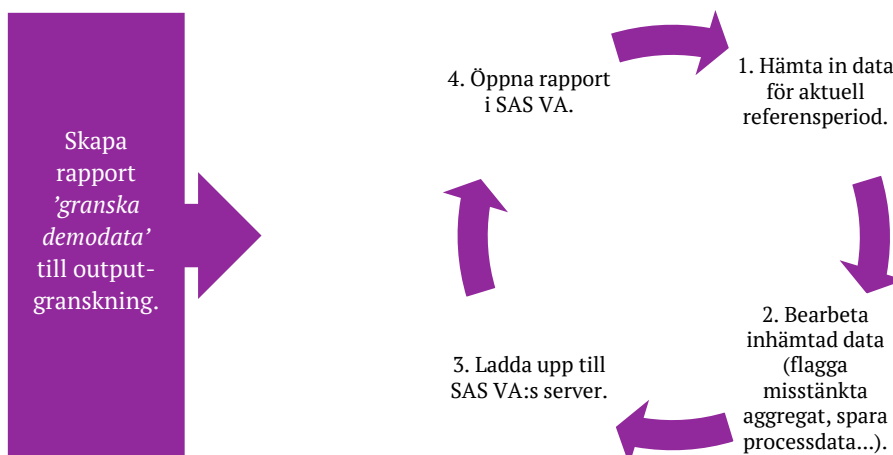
Skapa rapport *’granska demodata’* till outputgranskning.

4. Öppna rapport i SAS VA.

1. Hämta in data för aktuell referensperiod.

2. Bearbeta inhämtad data (flagga misstänkta aggregat, spara processdata…).

3. Ladda upp till SAS VA:s server.